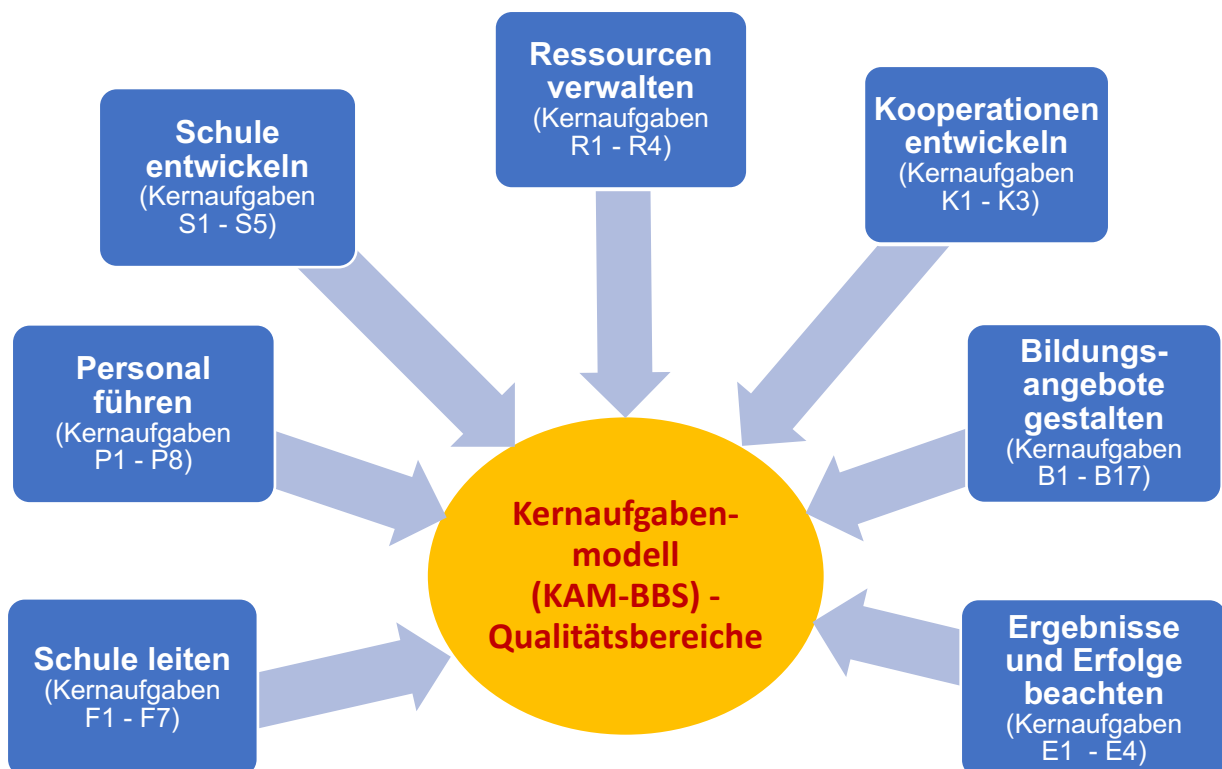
Ressourcen verwalten
(Kernaufgaben R1 - R4)

Schule entwickeln
(Kernaufgaben S1 - S5)

Kooperationen entwickeln
(Kernaufgaben K1 - K3)

Personal führen
(Kernaufgaben P1 - P8)

Bildungsangebote gestalten
(Kernaufgaben B1 - B17)

Kernaufgabenmodell (KAM-BBS) - Qualitätsbereiche

Schule leiten
(Kernaufgaben F1 - F7)

Ergebnisse und Erfolge beachten
(Kernaufgaben E1 - E4)